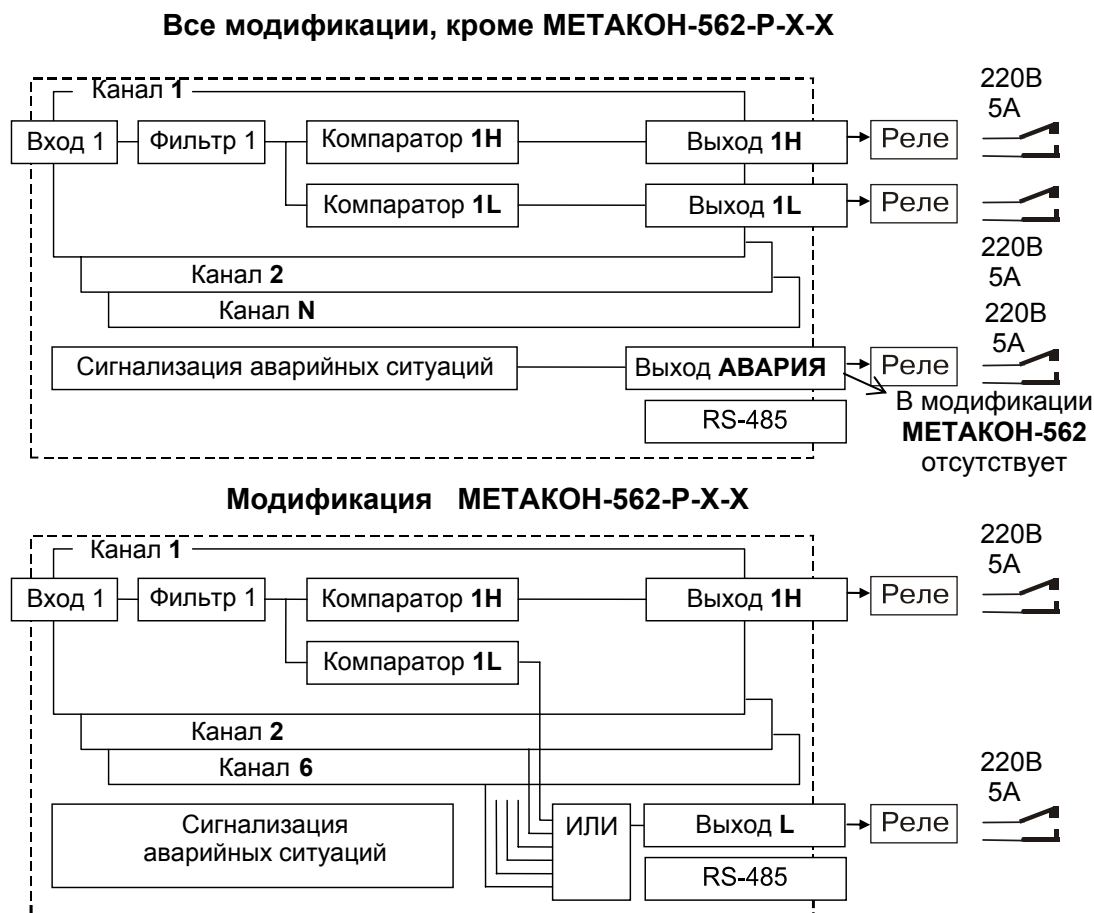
**Все модификации, кроме МЕТАКОН-562-Р-Х-Х**

Канал **1**

Вход 1

Фильтр 1

Компаратор **1H**

Выход **1H**

Реле

220В 5А

Компаратор **1L**

Выход **1L**

Реле

220В 5А

Канал **2**

Канал **N**

220В 5А

Сигнализация аварийных ситуаций

Выход **АВАРИЯ**

Реле

RS-485

В модификации **МЕТАКОН-562** отсутствует

**Модификация МЕТАКОН-562-Р-Х-Х**

220В 5А

Канал **1**

Вход 1

Фильтр 1

Компаратор **1H**

Выход **1H**

Реле

Компаратор **1L**

Канал **2**

Канал **6**

220В 5А

Сигнализация аварийных ситуаций

ИЛИ

Выход **L**

Реле

RS-485